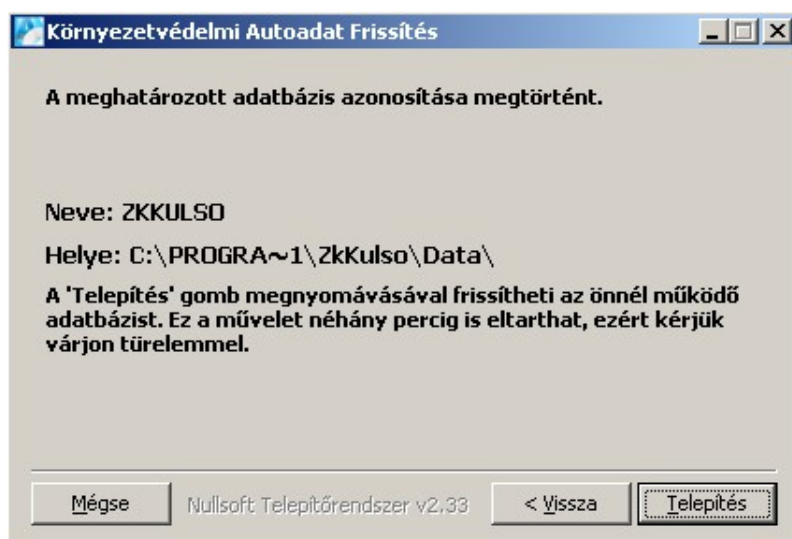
Környezetvédelmi Autoadat Frissítés

A meghatározott adatbázis azonosítása megtörtént.

Neve: ZKKULSO

Helye: C:\PROGRA~1\ZkKulso\Data\

A 'Telepítés' gomb megnyomávásával frissítheti az önnél működő adatbázist. Ez a művelet néhány percig is eltarthat, ezért kérjük várjon türelemmel.

Mégse Nullsoft Telepítőrendszer v2.33 < Vissza Telepítés